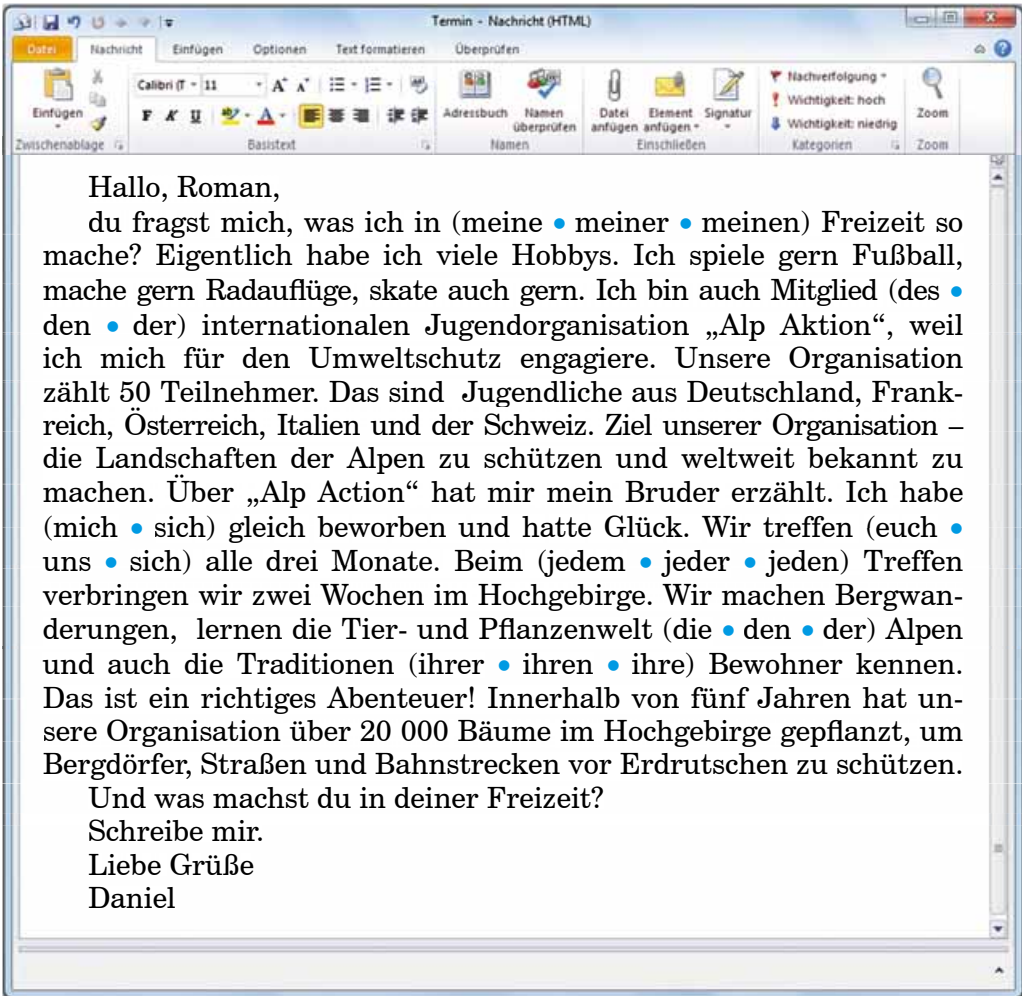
Termin - Nachricht (HTML)

Datei | Nachricht | Einfügen | Optionen | Text formatieren | Überprüfen

Einfügen | Zwischenablage | Calibri (T | 11 | F K U | Basistext | Adressbuch | Namen überprüfen | Namen | Datei anfügen | Element anfügen | Signatur | Einschließen | Nachverfolgung | Wichtigkeit: hoch | Wichtigkeit: niedrig | Kategorien | Zoom | Zoom

Hallo, Roman,

du fragst mich, was ich in (meine • meiner • meinen) Freizeit so mache? Eigentlich habe ich viele Hobbys. Ich spiele gern Fußball, mache gern Radauflüge, skate auch gern. Ich bin auch Mitglied (des • den • der) internationalen Jugendorganisation „Alp Aktion“, weil ich mich für den Umweltschutz engagiere. Unsere Organisation zählt 50 Teilnehmer. Das sind Jugendliche aus Deutschland, Frankreich, Österreich, Italien und der Schweiz. Ziel unserer Organisation – die Landschaften der Alpen zu schützen und weltweit bekannt zu machen. Über „Alp Action“ hat mir mein Bruder erzählt. Ich habe (mich • sich) gleich beworben und hatte Glück. Wir treffen (euch • uns • sich) alle drei Monate. Beim (jedem • jeder • jeden) Treffen verbringen wir zwei Wochen im Hochgebirge. Wir machen Bergwanderungen, lernen die Tier- und Pflanzenwelt (die • den • der) Alpen und auch die Traditionen (ihrer • ihren • ihre) Bewohner kennen. Das ist ein richtiges Abenteuer! Innerhalb von fünf Jahren hat unsere Organisation über 20 000 Bäume im Hochgebirge gepflanzt, um Bergdörfer, Straßen und Bahnstrecken vor Erdrutschen zu schützen.

Und was machst du in deiner Freizeit?

Schreibe mir.

Liebe Grüße

Daniel